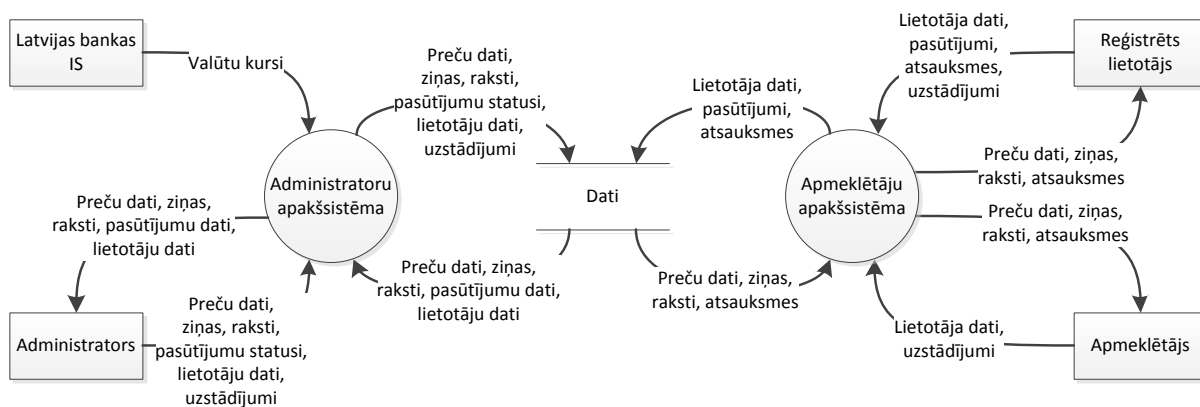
Latvijas bankas IS

Valūtu kursi

Preču dati, ziņas, raksti, pasūtījumu statusi, lietotāju dati, uzstādījumi

Lietotāja dati, pasūtījumi, atsauksmes

Lietotāja dati, pasūtījumi, atsauksmes, uzstādījumi

Reģistrēts lietotājs

Administratoru apakšsistēma

Dati

Apmeklētāju apakšsistēma

Preču dati, ziņas, raksti, atsauksmes

Preču dati, ziņas, raksti, atsauksmes

Preču dati, ziņas, raksti, pasūtījumu dati, lietotāju dati

Preču dati, ziņas, raksti, pasūtījumu dati, lietotāju dati

Preču dati, ziņas, raksti, atsauksmes

Preču dati, ziņas, raksti, pasūtījumu statusi, lietotāju dati, uzstādījumi

Administrators

Lietotāja dati, uzstādījumi

Apmeklētājs